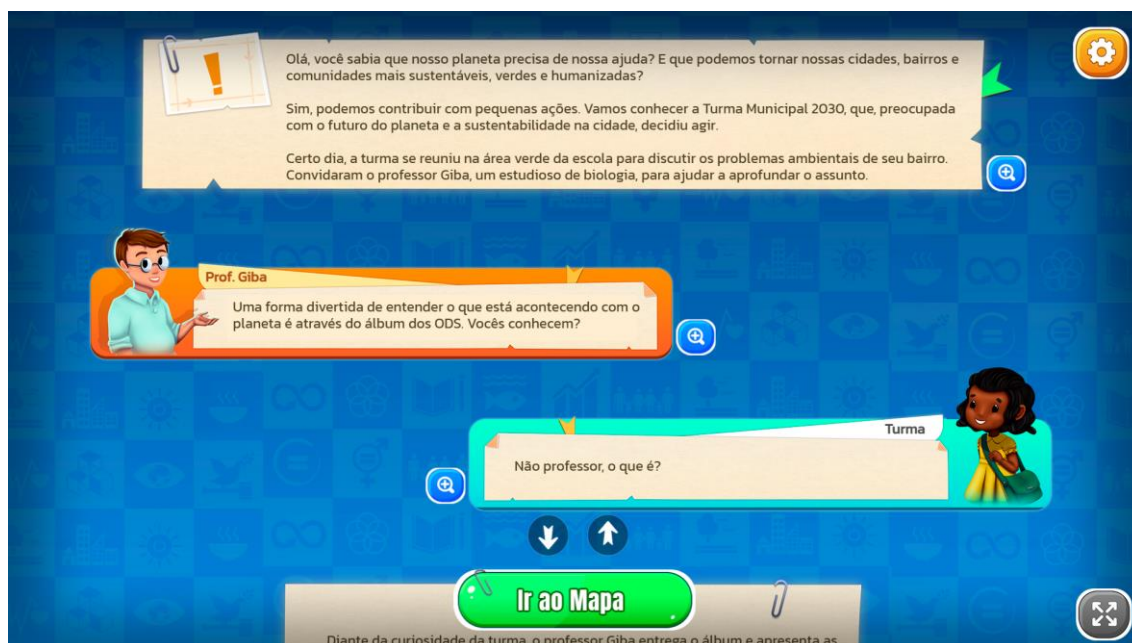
Olá, você sabia que nosso planeta precisa de nossa ajuda? E que podemos tornar nossas cidades, bairros e comunidades mais sustentáveis, verdes e humanizadas?

Sim, podemos contribuir com pequenas ações. Vamos conhecer a Turma Municipal 2030, que, preocupada com o futuro do planeta e a sustentabilidade na cidade, decidiu agir.

Certo dia, a turma se reuniu na área verde da escola para discutir os problemas ambientais de seu bairro. Convidaram o professor Giba, um estudioso de biologia, para ajudar a aprofundar o assunto.

Prof. Giba

Uma forma divertida de entender o que está acontecendo com o planeta é através do álbum dos ODS. Vocês conhecem?

Turma

Não professor, o que é?

Ir ao Mapa

Diante da curiosidade da turma, o professor Giba entrega o álbum e apresenta as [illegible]